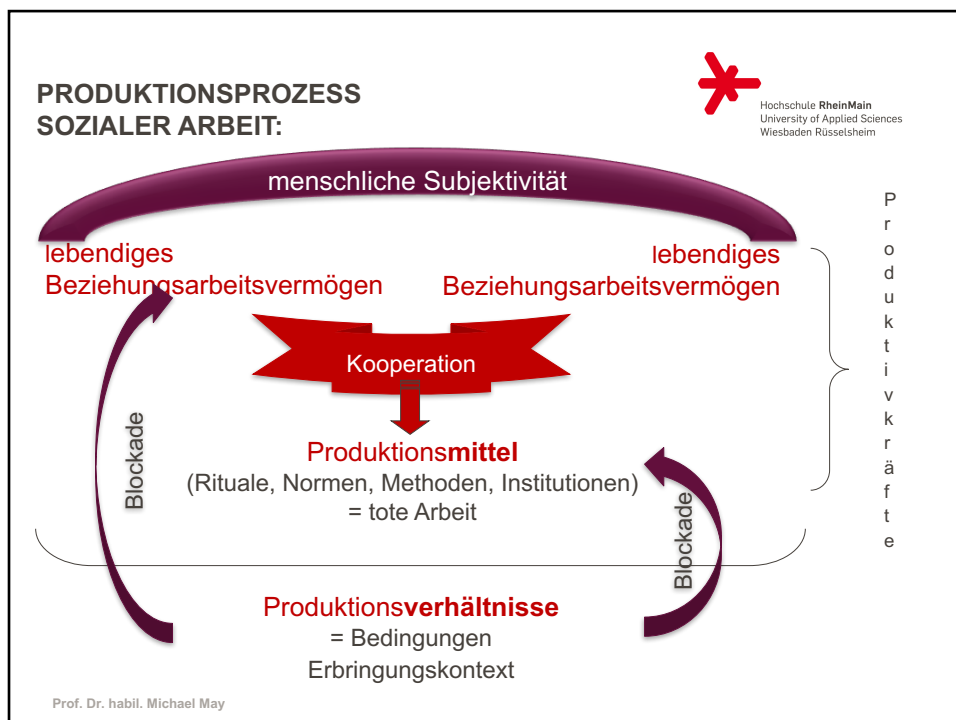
PRODUKTIONSPROZESS SOZIALER ARBEIT:

Hochschule RheinMain
University of Applied Sciences
Wiesbaden Rüsselsheim

menschliche Subjektivität

lebendiges Beziehungsarbeitsvermögen

lebendiges Beziehungsarbeitsvermögen

Produktivkräfte

Kooperation

Blockade

Produktionsmittel
(Rituale, Normen, Methoden, Institutionen)
= tote Arbeit

Blockade

Produktionsverhältnisse
= Bedingungen
Erbringungskontext

Prof. Dr. habil. Michael May